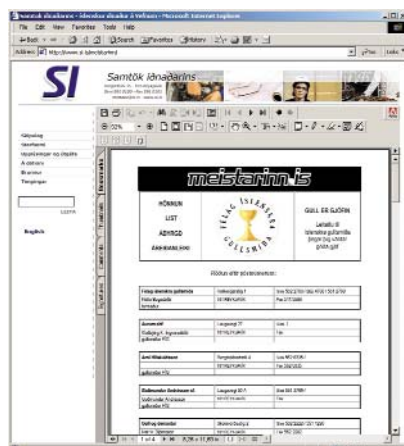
Samtök iðnaðarins - Íslenskur iðnaður á Vefnum - Microsoft Internet Explorer

File Edit View Favorites Tools Help

Back Search Favorites History

Address http://www.si.is/

Go Links

SI

Samtök iðnaðarins

meistarinn.is

HÖNNUN
LIST
ÁBYRGÐ

FÉLAG ÍSLENSKRA GULLSMIÐA

GULL ER GJÖRÐ

Leitaðu til íslenskra gullsmiða

Röðun eftir póstnúmerum

English

1 of 4